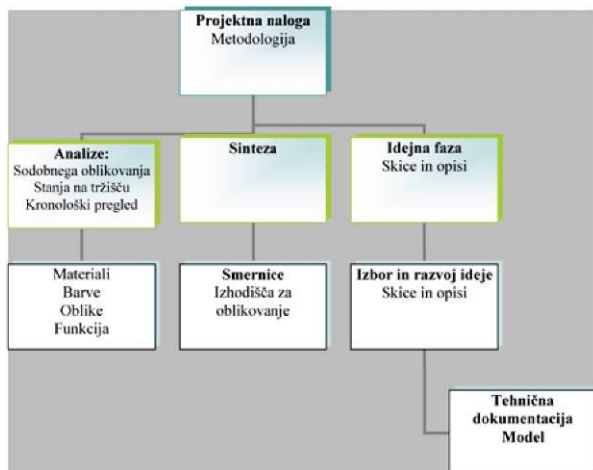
Projektna naloga
Metodologija

Analize:
Sodobnega oblikovanja
Stanja na tržišču
Kronološki pregled

Sinteza

Idejna faza
Skice in opisi

Materiali
Barve
Oblike
Funkcija

Smernice
Izhodišča za oblikovanje

Izbor in razvoj ideje
Skice in opisi

Tehnična dokumentacija
Model